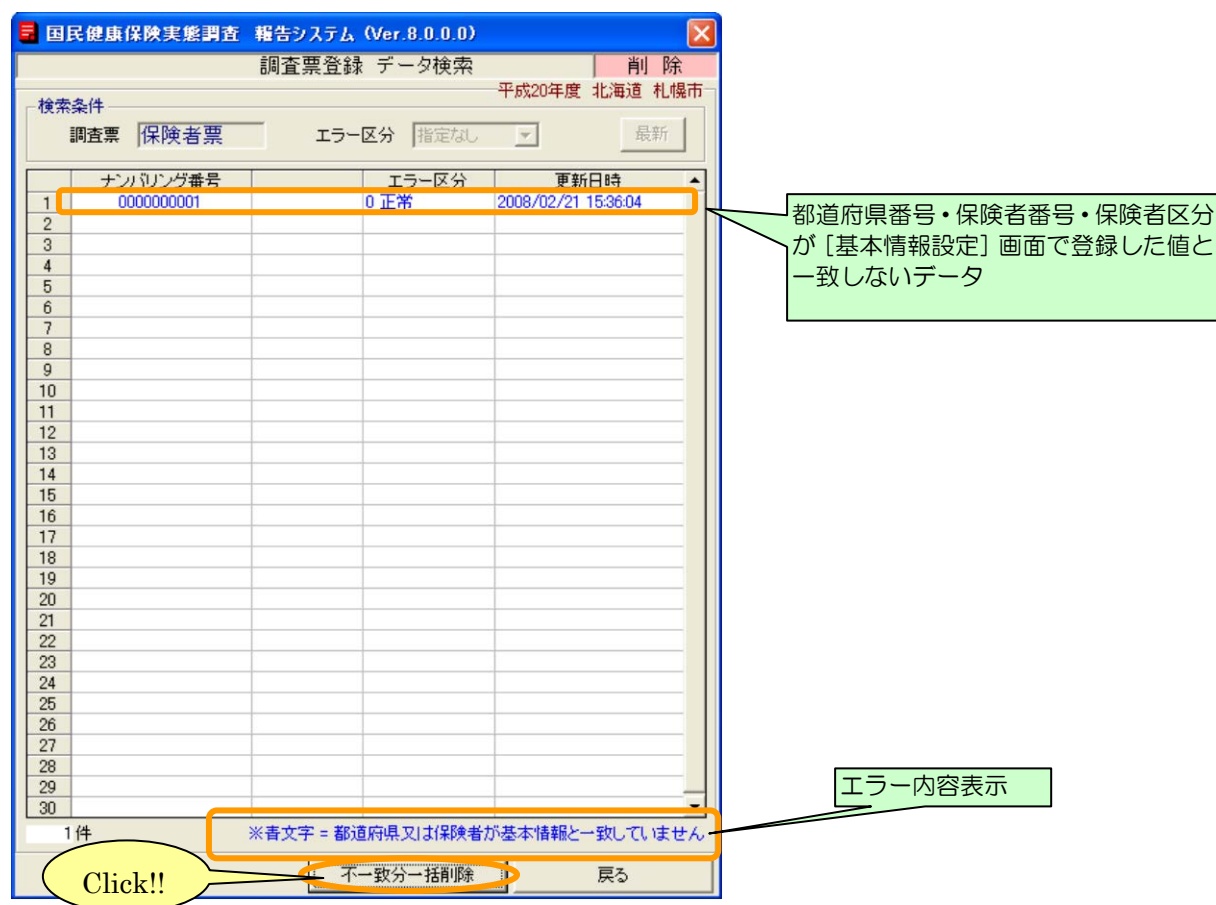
国民健康保険実態調査 報告システム (Ver.8.0.0.0)

調査票登録 データ検索

削 除

平成20年度 北海道 札幌市

検索条件

調査票 保険者票

エラー区分 指定なし

最新

| | ナンバリング番号 | | エラー区分 | 更新日時 |
|---|---|---|---|---|
| 1 | 0000000001 | | 0 正常 | 2008/02/21 15:36:04 |
| 2 | | | | |
| 3 | | | | |
| 4 | | | | |
| 5 | | | | |
| 6 | | | | |
| 7 | | | | |
| 8 | | | | |
| 9 | | | | |
| 10 | | | | |
| 11 | | | | |
| 12 | | | | |
| 13 | | | | |
| 14 | | | | |
| 15 | | | | |
| 16 | | | | |
| 17 | | | | |
| 18 | | | | |
| 19 | | | | |
| 20 | | | | |
| 21 | | | | |
| 22 | | | | |
| 23 | | | | |
| 24 | | | | |
| 25 | | | | |
| 26 | | | | |
| 27 | | | | |
| 28 | | | | |
| 29 | | | | |
| 30 | | | | |

都道府県番号・保険者番号・保険者区分が［基本情報設定］画面で登録した値と一致しないデータ

エラー内容表示

1件

※青文字 = 都道府県又は保険者が基本情報と一致していません

Click!!

不一致分一括削除

戻る